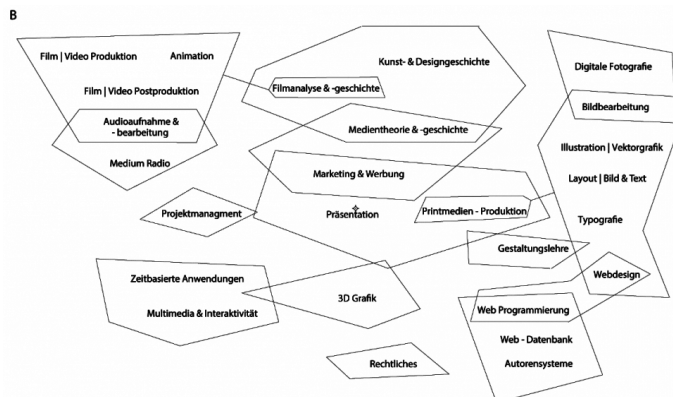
B

Film | Video Produktion

Animation

Film | Video Postproduktion

Audioaufnahme & - bearbeitung

Medium Radio

Filmanalyse & -geschichte

Kunst- & Designgeschichte

Medientheorie & -geschichte

Digitale Fotografie

Bildbearbeitung

Illustration | Vektorgrafik

Layout | Bild & Text

Typografie

Marketing & Werbung

Projektmanagment

Präsentation

Printmedien - Produktion

Gestaltungslehre

Webdesign

Zeitbasierte Anwendungen

Multimedia & Interaktivität

3D Grafik

Web Programmierung

Web - Datenbank

Autorensysteme

Rechtliches